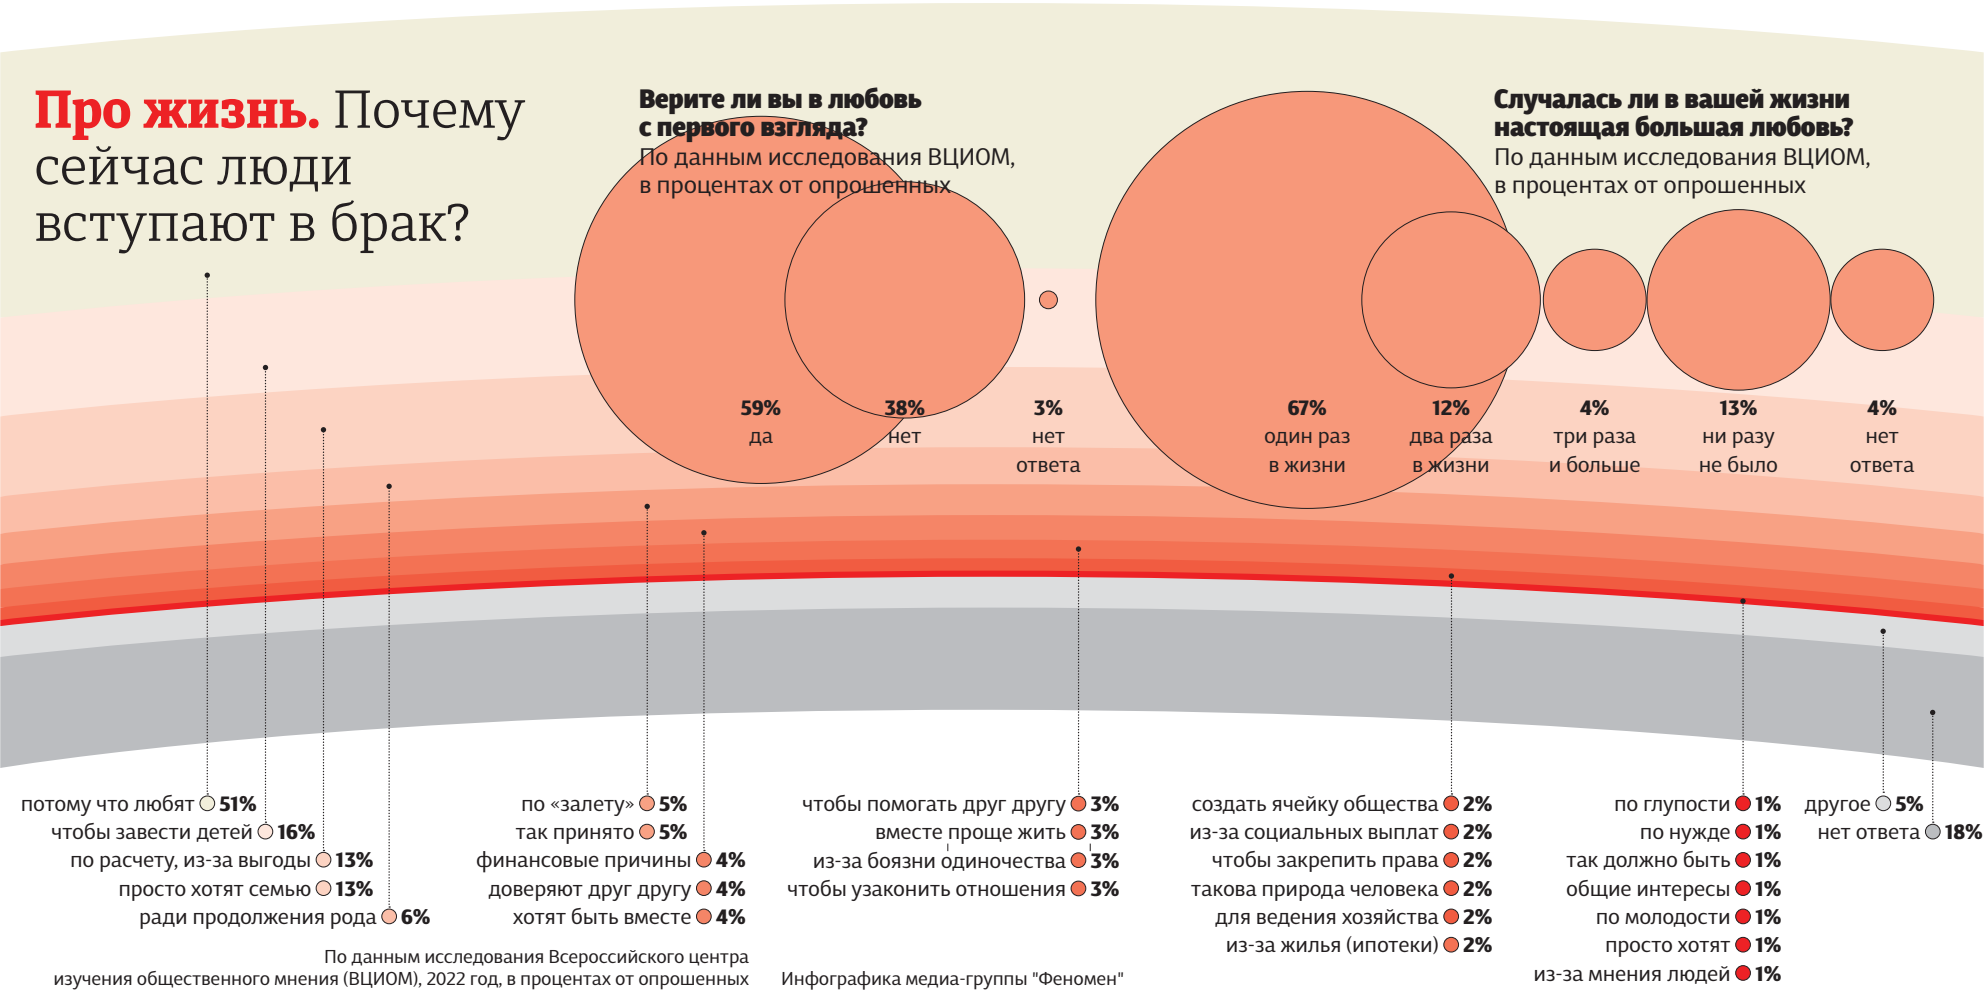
**Про жизнь.** Почему сейчас люди вступают в брак?

**Верите ли вы в любовь с первого взгляда?**
По данным исследования ВЦИОМ, в процентах от опрошенных

**59%** да
**38%** нет
**3%** нет ответа

**Случалась ли в вашей жизни настоящая большая любовь?**
По данным исследования ВЦИОМ, в процентах от опрошенных

**67%** один раз в жизни
**12%** два раза в жизни
**4%** три раза и больше
**13%** ни разу не было
**4%** нет ответа

потому что любят **51%**
чтобы завести детей **16%**
по расчету, из-за выгоды **13%**
просто хотят семью **13%**
ради продолжения рода **6%**

по «залету» **5%**
так принято **5%**
финансовые причины **4%**
доверяют друг другу **4%**
хотят быть вместе **4%**

чтобы помогать друг другу **3%**
вместе проще жить **3%**
из-за боязни одиночества **3%**
чтобы узаконить отношения **3%**

создать ячейку общества **2%**
из-за социальных выплат **2%**
чтобы закрепить права **2%**
такова природа человека **2%**
для ведения хозяйства **2%**
из-за жилья (ипотеки) **2%**

по глупости **1%**
по нужде **1%**
так должно быть **1%**
общие интересы **1%**
по молодости **1%**
просто хотят **1%**
из-за мнения людей **1%**

другое **5%**
нет ответа **18%**

По данным исследования Всероссийского центра изучения общественного мнения (ВЦИОМ), 2022 год, в процентах от опрошенных

Инфографика медиа-группы "Феномен"